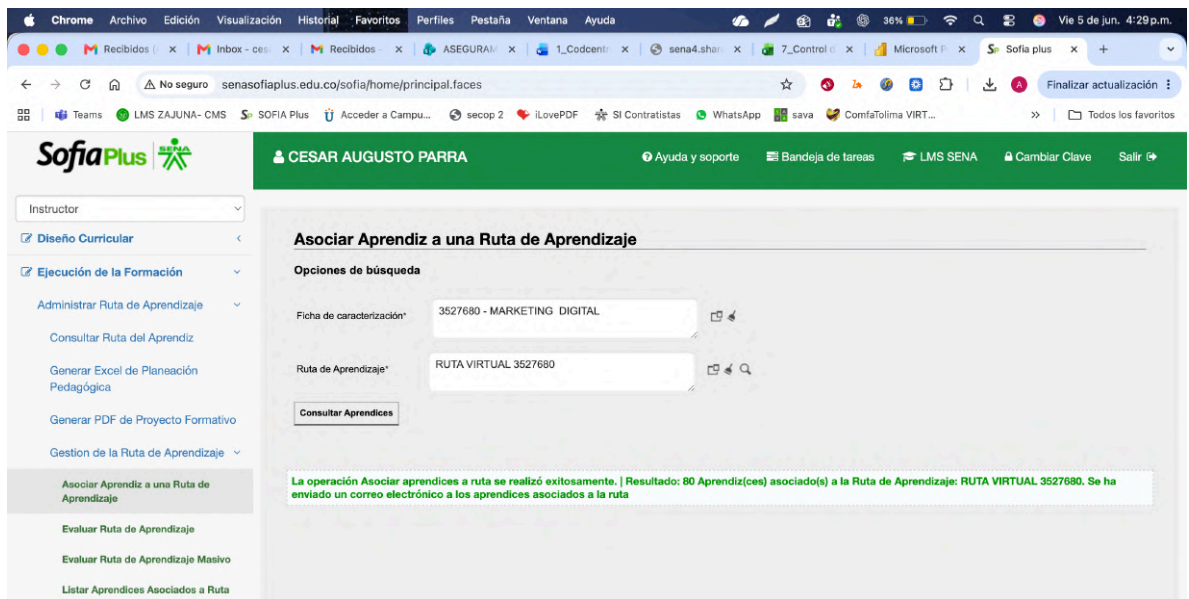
Chrome Archivo Edición Visualización Historial Favoritos Perfiles Pestaña Ventana Ayuda 36% Vie 5 de jun. 4:29 p.m.

Recibidos ( × Inbox - ces × Recibidos - × ASEGURAM × 1_Codcentr × sena4.shar × 7_Control d × Microsoft F × Sofia plus × +

No seguro senasofiaplus.edu.co/sofia/home/principal.faces

Finalizar actualización

Teams LMS ZAJUNA- CMS SOFIA Plus Acceder a Campu... secop 2 iLovePDF SI Contratistas WhatsApp sava ComfaTolima VIRT... Todos los favoritos

SofiaPlus SENA

CESAR AUGUSTO PARRA Ayuda y soporte Bandeja de tareas LMS SENA Cambiar Clave Salir

Instructor

Diseño Curricular

Ejecución de la Formación

Administrar Ruta de Aprendizaje

Consultar Ruta del Aprendiz

Generar Excel de Planeación Pedagógica

Generar PDF de Proyecto Formativo

Gestion de la Ruta de Aprendizaje

Asociar Aprendiz a una Ruta de Aprendizaje

Evaluar Ruta de Aprendizaje

Evaluar Ruta de Aprendizaje Masivo

Listar Aprendices Asociados a Ruta

Asociar Aprendiz a una Ruta de Aprendizaje

Opciones de búsqueda

Ficha de caracterización* 3527680 - MARKETING DIGITAL

Ruta de Aprendizaje* RUTA VIRTUAL 3527680

Consultar Aprendices

La operación Asociar aprendices a ruta se realizó exitosamente. | Resultado: 80 Aprendiz(ces) asociado(s) a la Ruta de Aprendizaje: RUTA VIRTUAL 3527680. Se ha enviado un correo electrónico a los aprendices asociados a la ruta